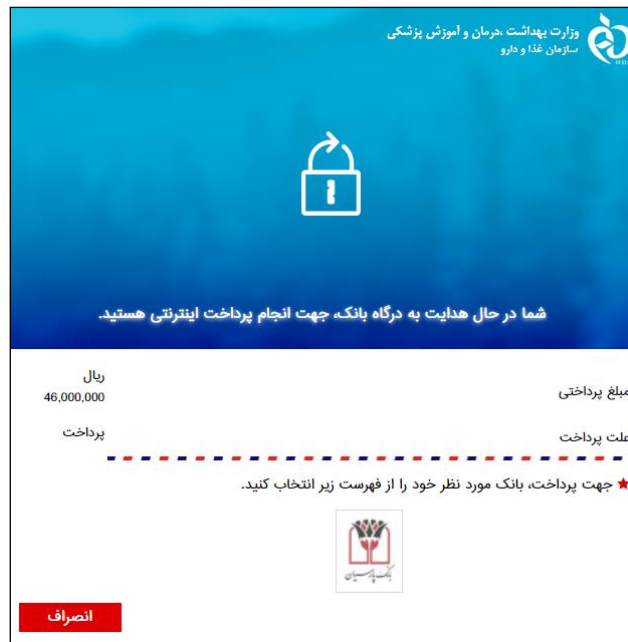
وزارت بهداشت ،درمان و آموزش پزشکی
سازمان غذا و دارو

شما در حال هدایت به درگاه بانک، جهت انجام پرداخت اینترنتی هستید.

مبلغ پرداختی
ریال
46,000,000

علت پرداخت
پرداخت

جهت پرداخت، بانک مورد نظر خود را از فهرست زیر انتخاب کنید.

بانک پارسیان

انصراف